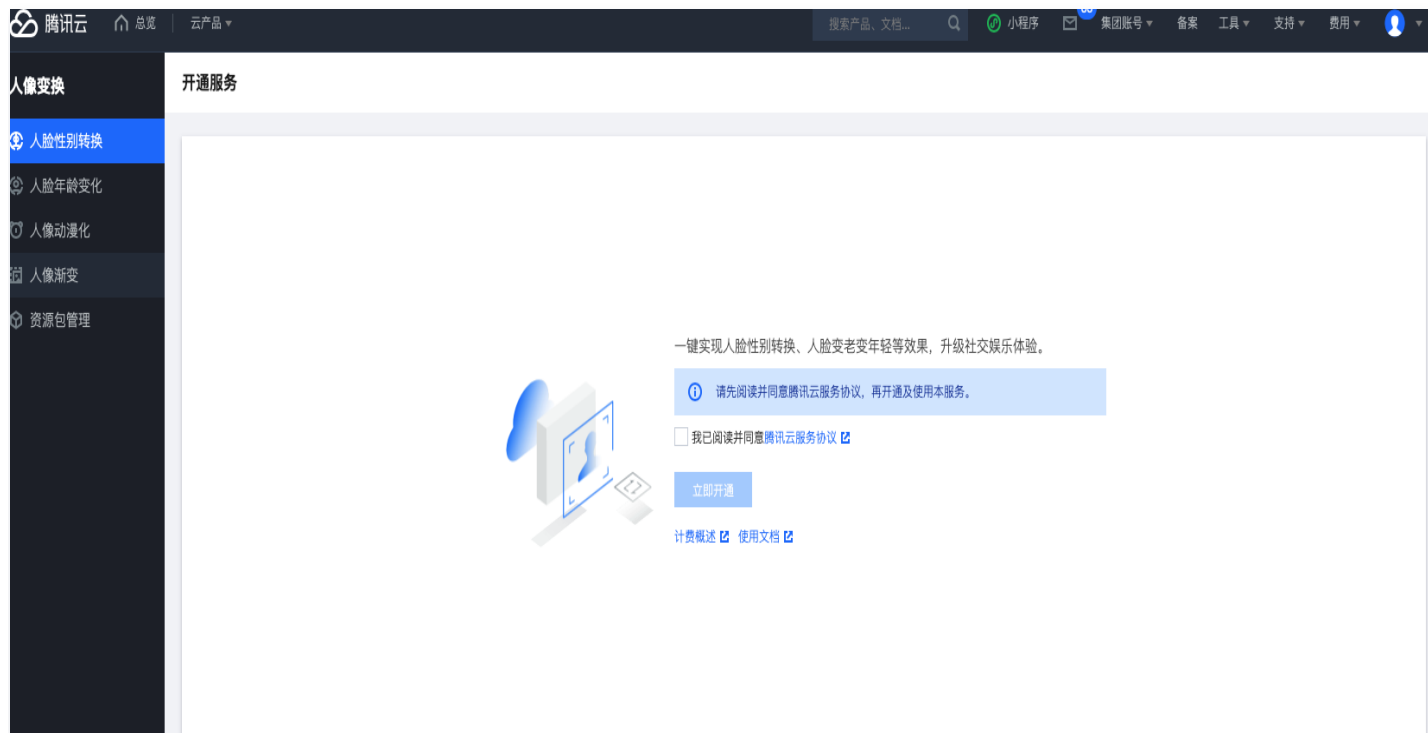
腾讯云 总览 云产品 ▾

搜索产品、文档... 小程序 集团账号 ▾ 备案 工具 ▾ 支持 ▾ 费用 ▾

人像变换

人脸性别转换
人脸年龄变化
人像动漫化
人像渐变
资源包管理

开通服务

一键实现人脸性别转换、人脸变老变年轻等效果，升级社交娱乐体验。

请先阅读并同意腾讯云服务协议，再开通及使用本服务。

我已阅读并同意腾讯云服务协议

立即开通

计费概述 使用文档